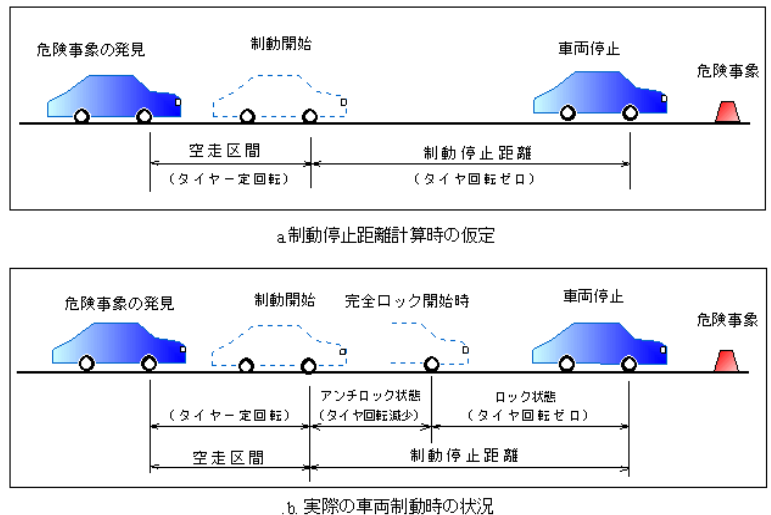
危険事象の発見
制動開始
車両停止
危険事象
空走区間
（タイヤー定回転）
制動停止距離
（タイヤ回転ゼロ）

a.制動停止距離計算時の仮定

危険事象の発見
制動開始
完全ロック開始時
車両停止
危険事象
アンチロック状態
（タイヤ回転減少）
ロック状態
（タイヤ回転ゼロ）
（タイヤー定回転）
空走区間
制動停止距離

.b. 実際の車両制動時の状況